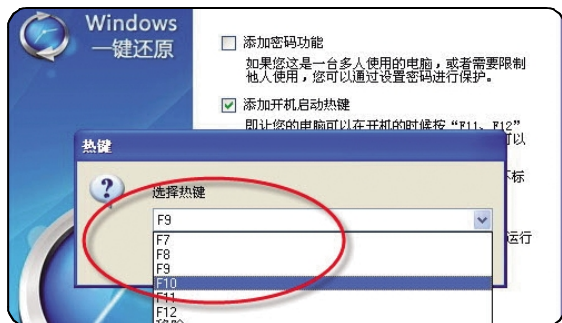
Windows
一键还原

添加密码功能
如果您这是一台多人使用的电脑，或者需要限制他人使用，您可以通过设置密码进行保护。

添加开机启动热键
即让您的电脑可以在开机的时候按“F11、F12”
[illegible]以

热键

选择热键
F9
F7
F8
F9
F10
F11
F12
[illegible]

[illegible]标
运行